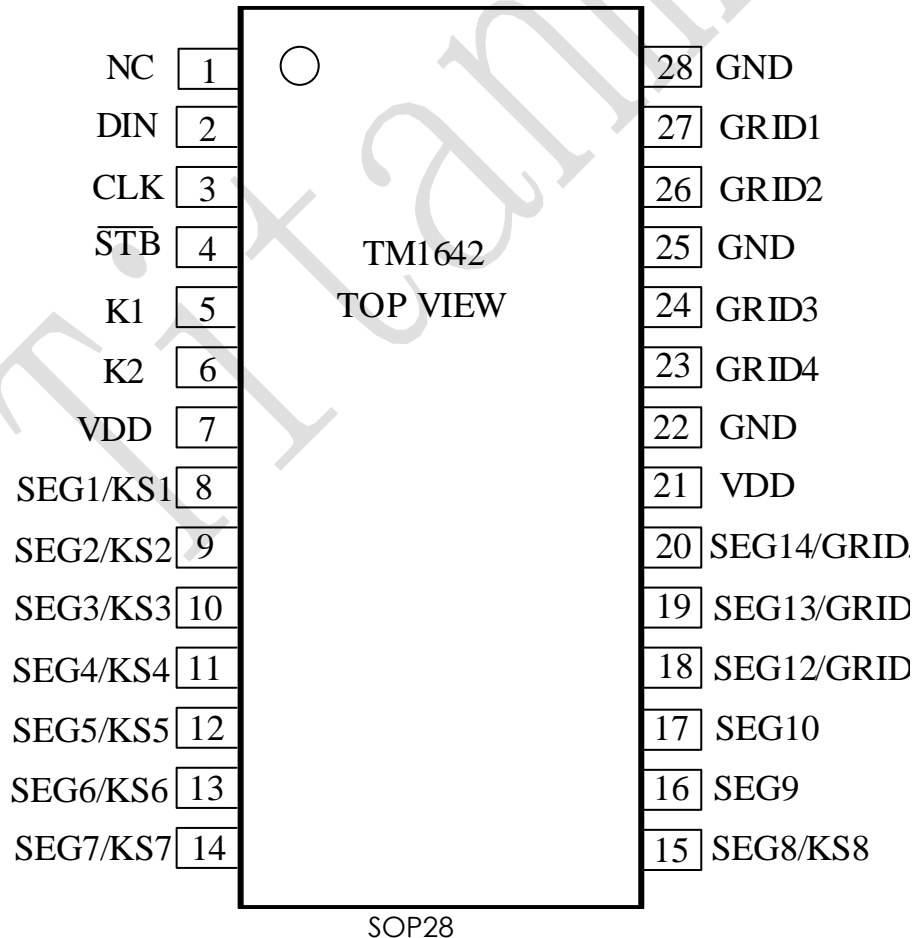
NC 1
DIN 2
CLK 3
$\overline{STB}$ 4
K1 5
K2 6
VDD 7
SEG1/KS1 8
SEG2/KS2 9
SEG3/KS3 10
SEG4/KS4 11
SEG5/KS5 12
SEG6/KS6 13
SEG7/KS7 14

TM1642
TOP VIEW

28 GND
27 GRID1
26 GRID2
25 GND
24 GRID3
23 GRID4
22 GND
21 VDD
20 SEG14/GRID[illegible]
19 SEG13/GRID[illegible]
18 SEG12/GRID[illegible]
17 SEG10
16 SEG9
15 SEG8/KS8

SOP28